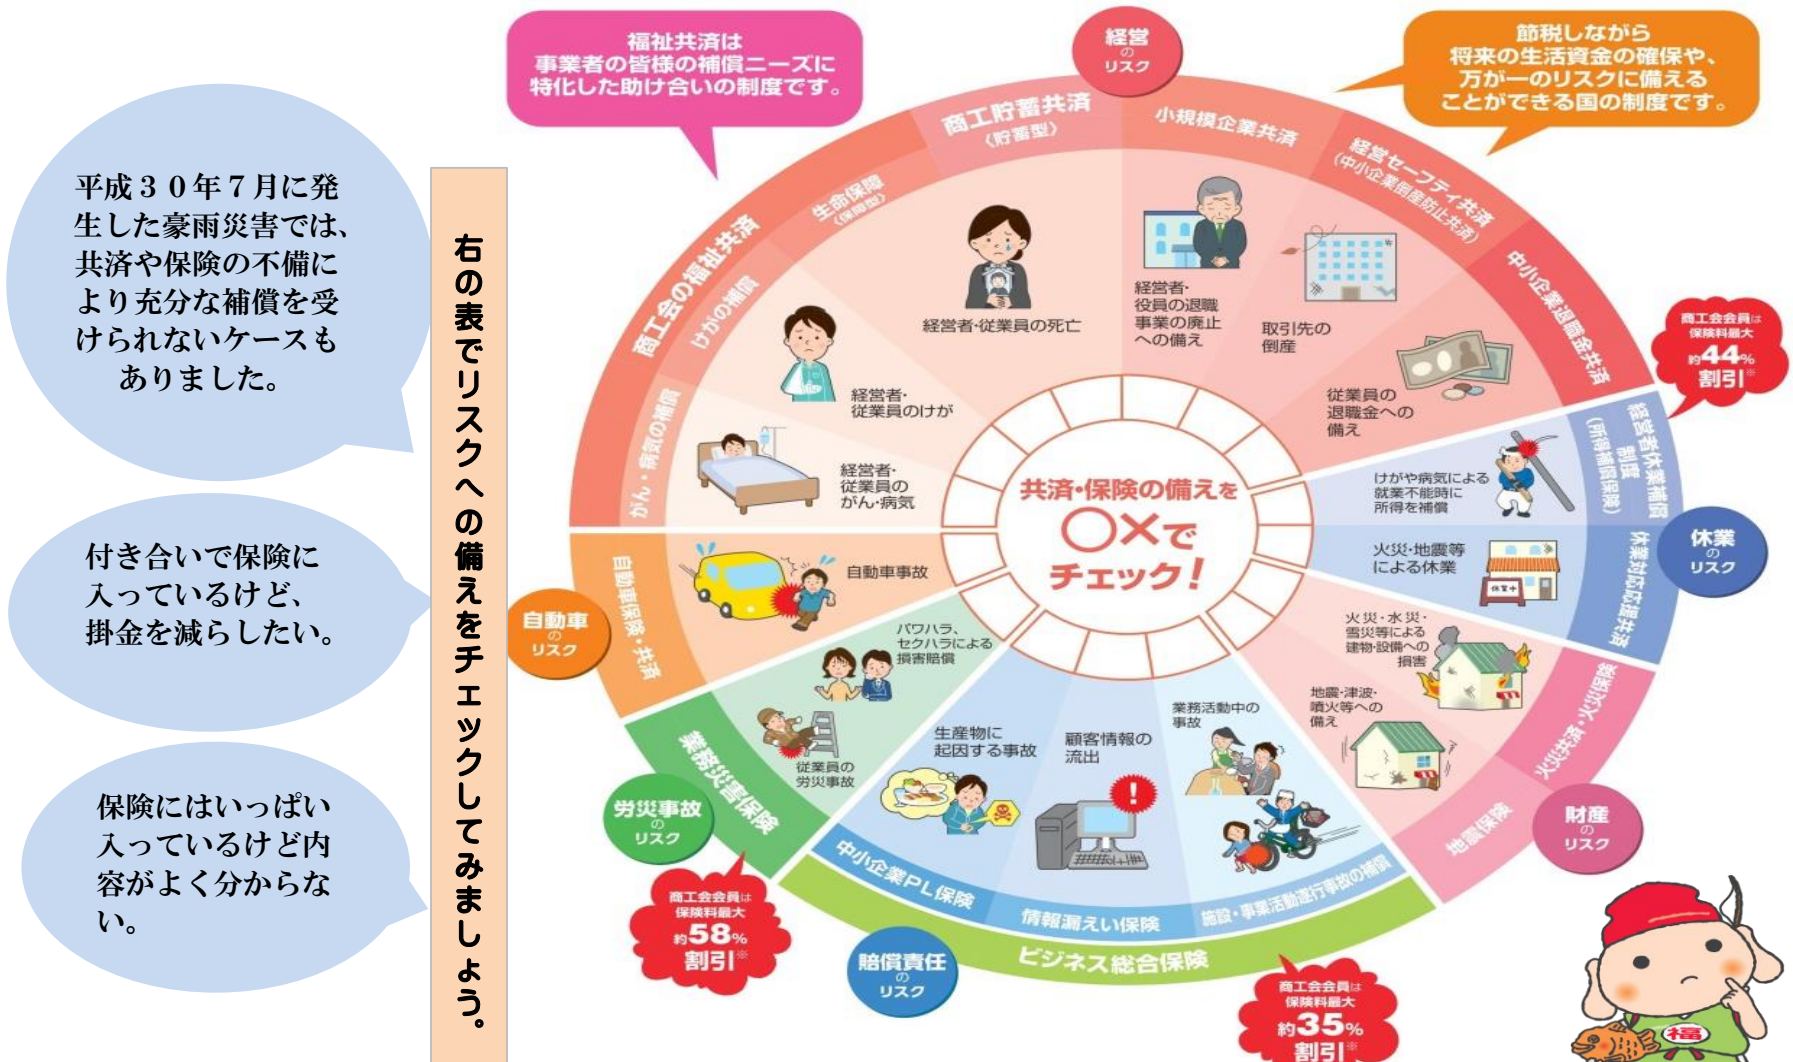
平成３０年７月に発生した豪雨災害では、共済や保険の不備により充分な補償を受けられないケースもありました。

付き合いで保険に入っているけど、掛金を減らしたい。

保険にはいっぱい入っているけど内容がよく分からない。

右の表でリスクへの備えをチェックしてみましょう。

福祉共済は事業者の皆様の補償ニーズに特化した助け合いの制度です。

経営のリスク

節税しながら将来の生活資金の確保や、万が一のリスクに備えることができる国の制度です。

商工貯蓄共済（貯蓄型）

小規模企業共済

経営セーフティ共済（中小企業倒産防止共済）

中小企業退職金共済

商工会会員は保険料最大約44%割引※

商工会の福祉共済

生命保険（保障型）

けがの補償

がん・病気の補償

経営者・従業員の死亡

経営者・役員の退職事業の廃止への備え

取引先の倒産

従業員の退職金への備え

経営者・従業員のけが

経営者・従業員のがん・病気

けがや病気による就業不能時に所得を補償

経営者休業補償制度（所得補償保険）

休業のリスク

火災・地震等による休業

休業対応応援共済

共済・保険の備えを〇×でチェック！

自動車のリスク

自動車保険・共済

自動車事故

パワハラ、セクハラによる損害賠償

火災・水災・雪災等による建物・設備への損害

地震・津波・噴火等への備え

火災共済・火災保険

財産のリスク

地震保険

業務災害保険

従業員の労災事故

労災事故のリスク

生産物に起因する事故

顧客情報の流出

業務活動中の事故

中小企業PL保険

情報漏えい保険

施設・事業活動遂行事故の補償

ビジネス総合保険

賠償責任のリスク

商工会会員は保険料最大約58%割引※

商工会会員は保険料最大約35%割引※

福